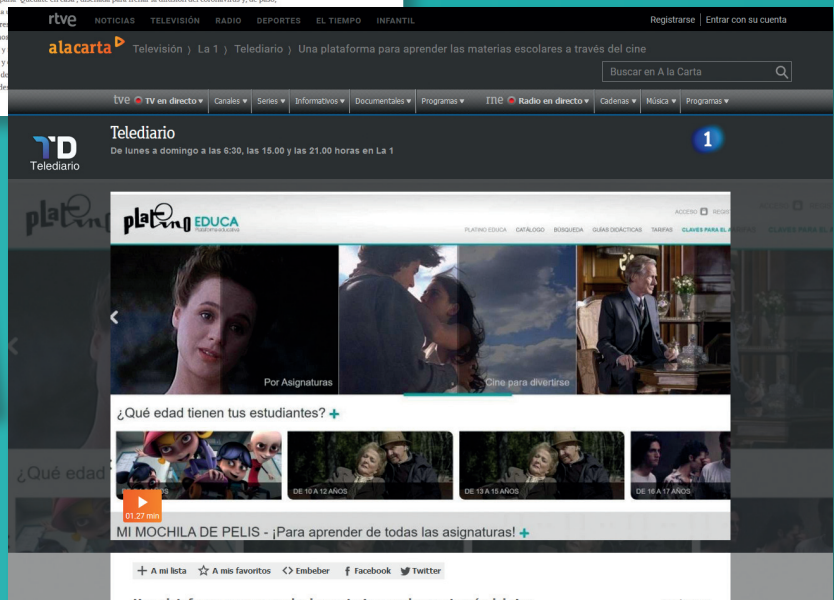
rtve NOTICIAS TELEVISIÓN RADIO DEPORTES EL TIEMPO INFANTIL

Registrarse | Entrar con su cuenta

alacarta Televisión › La 1 › Telediario › Una plataforma para aprender las materias escolares a través del cine

Buscar en A la Carta

tve TV en directo ▾ Canales ▾ Series ▾ Informativos ▾ Documentales ▾ Programas ▾ rne Radio en directo ▾ Cadenas ▾ Música ▾ Programas ▾

TD Telediario

Telediario

De lunes a domingo a las 6:30, las 15.00 y las 21.00 horas en La 1

1

platino EDUCA Plataforma educativa

ACCESO REGI

PLATINO EDUCA CATÁLOGO BÚSQUEDA GUÍAS DIDÁCTICAS TARIFAS CLAVES PARA EL

Por Asignaturas

Cine para divertirse

¿Qué edad tienen tus estudiantes? +

DE 10 A 12 AÑOS

DE 13 A 15 AÑOS

DE 16 A 17 AÑOS

01.27 min

MI MOCHILA DE PELIS - ¡Para aprender de todas las asignaturas! +

+ A mi lista ☆ A mis favoritos <> Embeber f Facebook Twitter